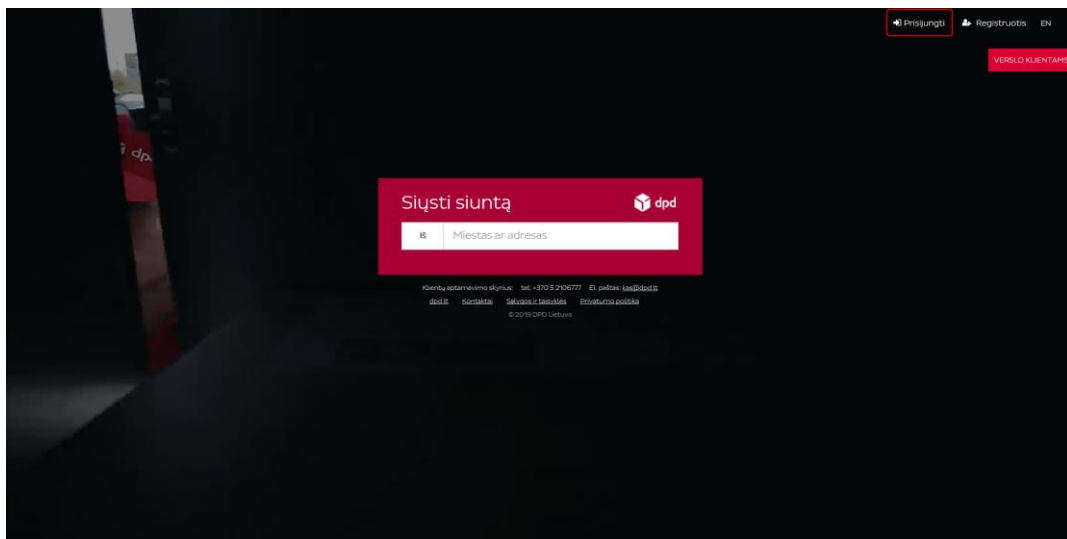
Prisijungti Registruotis EN

VERSLO KLIENTAMS

Siųsti siuntą

dpd

Iš Miestas ar adresas

Klientų aptarnavimo skyrius: tel. +370 5 2106777 El. paštas: kas@dpd.lt

dpd.lt Kontaktai Sąlygos ir taisyklės Privatumo politika

© 2019 DPD Lietuva